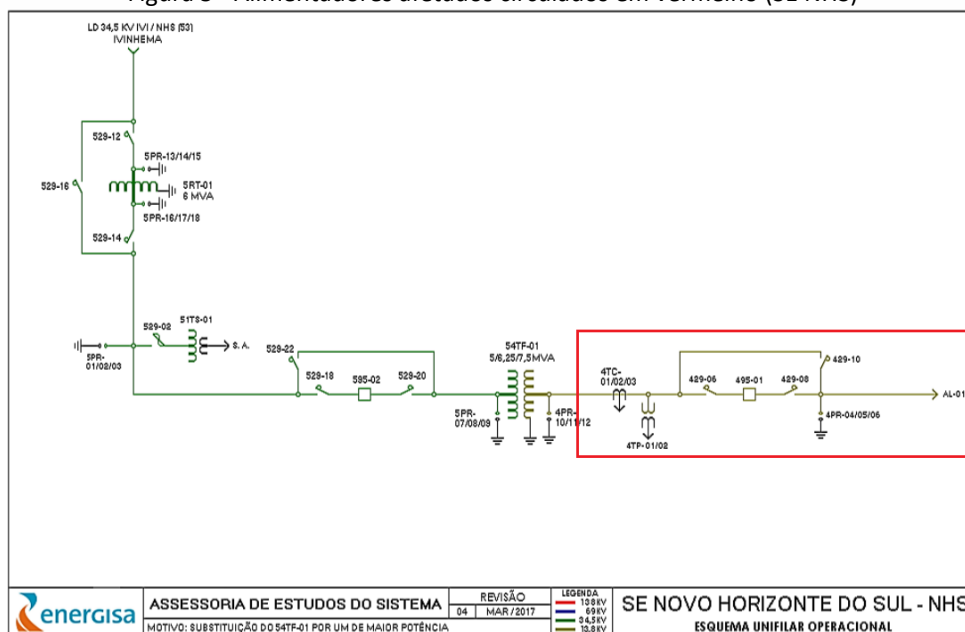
Figura 3 - Alimentadores afetados circulados em vermelho (SE NHS)

LD 34,5 KV IVI / NHS (53)
IVINHEMA

529-12

5PR-13/14/15

529-16

5RT-01
6 MVA

5PR-16/17/18

529-14

529-02

51TS-01

S. A.

5PR-
01/02/03

529-22

529-18

595-02

529-20

54TF-01
5/6,25/7,5MVA

5PR-
07/08/09

4PR-
10/11/12

4TC-
01/02/03

4TP-01/02

429-06

495-01

429-08

429-10

4PR-04/05/06

AL-01

energisa

ASSESSORIA DE ESTUDOS DO SISTEMA

MOTIVO: SUBSTITUIÇÃO DO 54TF-01 POR UM DE MAIOR POTÊNCIA

| REVISÃO | |
|---|---|
| 04 | MAR / 2017 |

LEGENDA
138 KV
69 KV
34,5 KV
13,8 KV

SE NOVO HORIZONTE DO SUL - NHS
ESQUEMA UNIFILAR OPERACIONAL